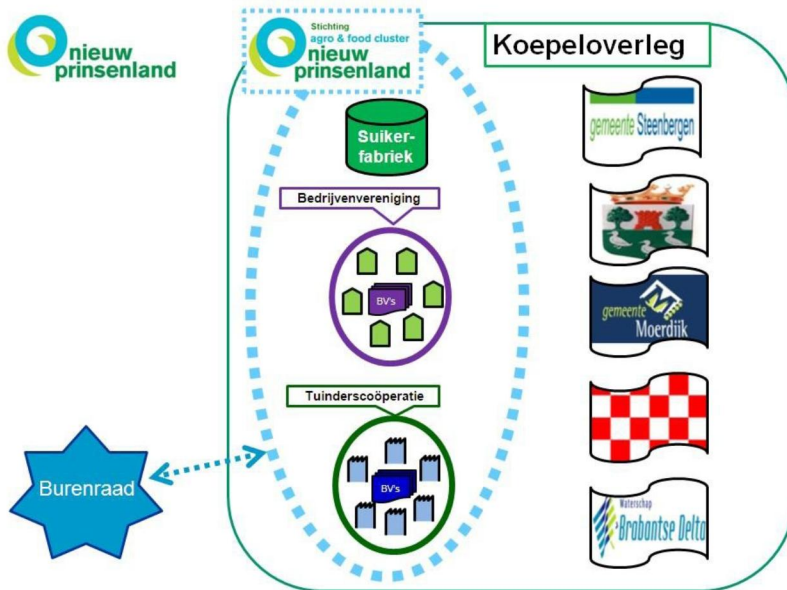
nieuw prinsenland

Stichting agro & food cluster nieuw prinsenland

Koepeloverleg

Suikerfabriek

Bedrijvenvereniging

BV's

Tuinderscoöperatie

BV's

Burenraad

gemeente Steenbergen

gemeente Moerdijk

Waterschap Brabantse Delta